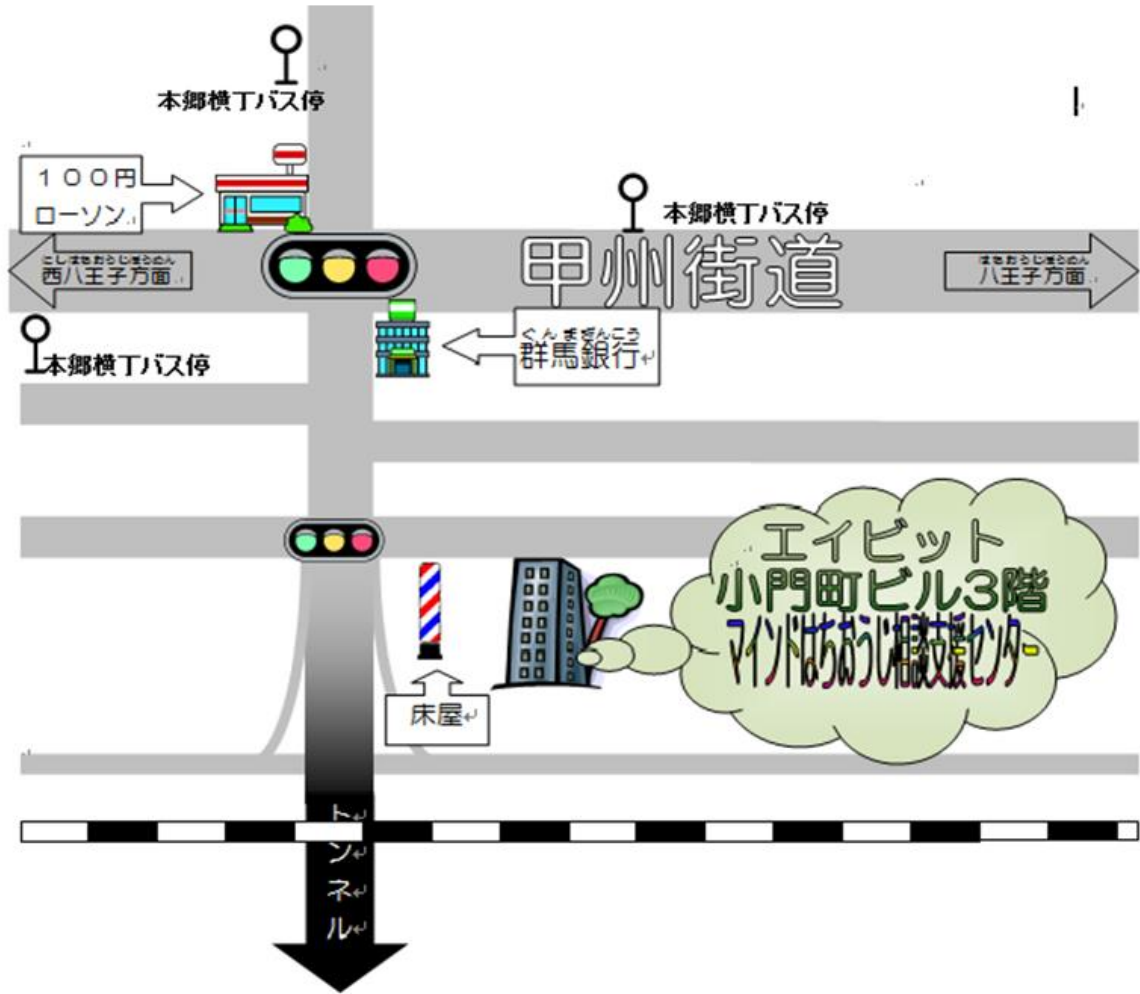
本郷横丁バス停

１００円
ローソン

本郷横丁バス停

にしはちおうじほうめん
西八王子方面

甲州街道

はちおうじほうめん
八王子方面

本郷横丁バス停

ぐんまぎんこう
群馬銀行

エイビット
小門町ビル３階
マインドはちおうじ相談支援センター

床屋

トンネル